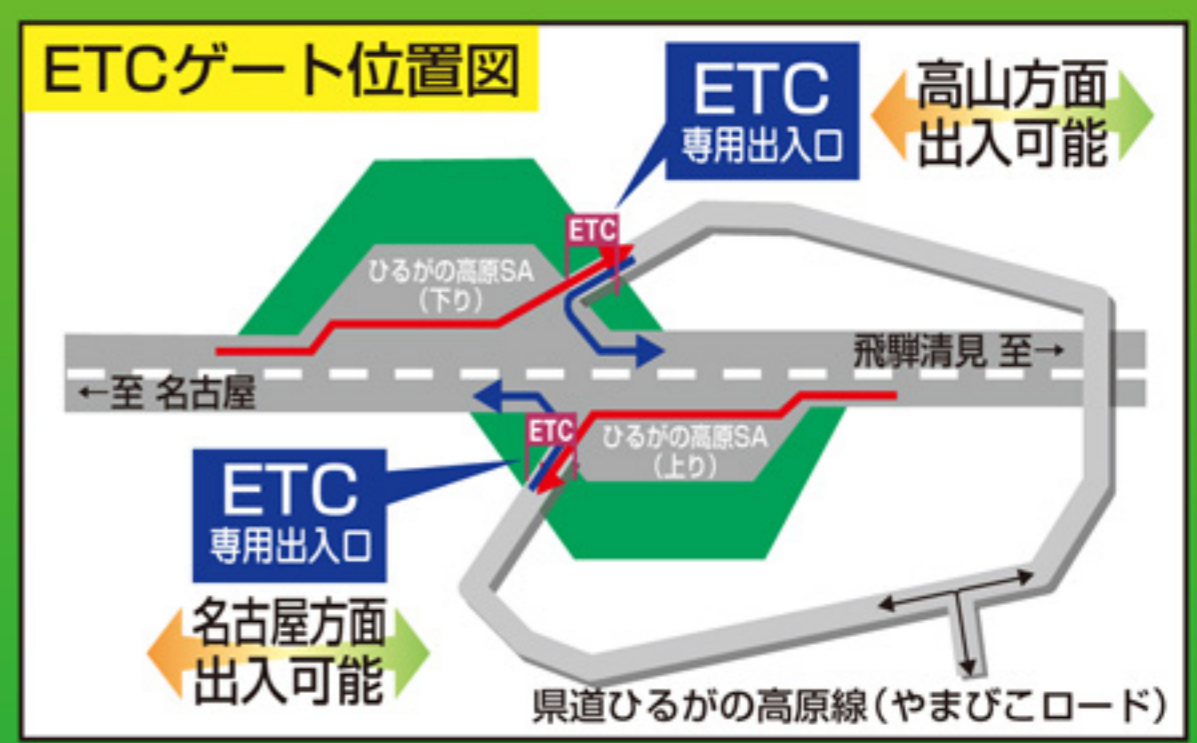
ETCゲート位置図

ETC
専用出入口

高山方面
出入可能

ETC

ひるがの高原SA
(下り)

飛騨清見 至→

←至 名古屋

ETC

ひるがの高原SA
(上り)

ETC
専用出入口

名古屋方面
出入可能

県道ひるがの高原線(やまびこロード)